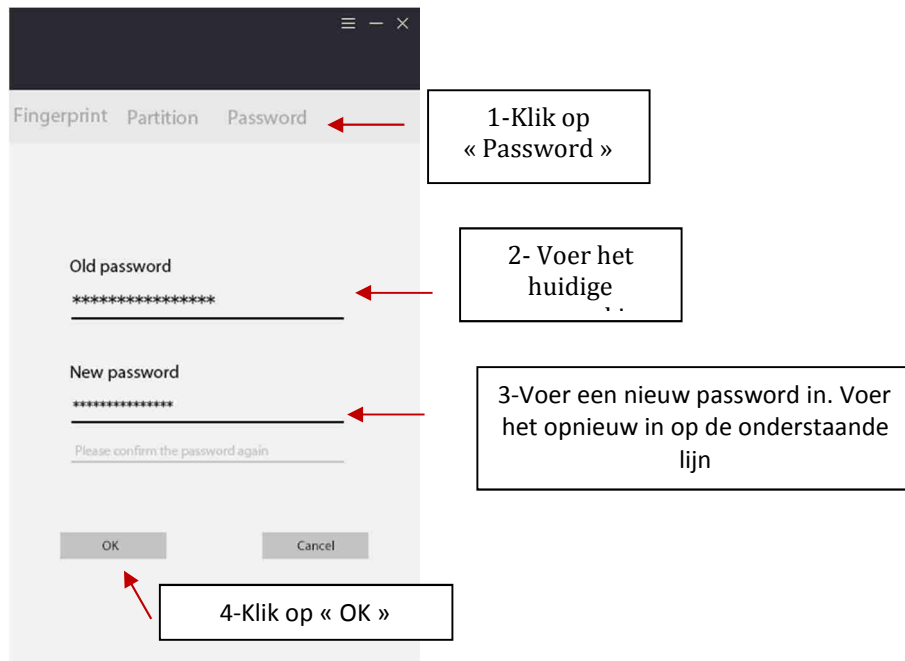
Fingerprint Partition Password

1-Klik op « Password »

Old password
****************

2- Voer het huidige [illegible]

New password
***************
Please confirm the password again

3-Voer een nieuw password in. Voer het opnieuw in op de onderstaande lijn

OK
Cancel

4-Klik op « OK »